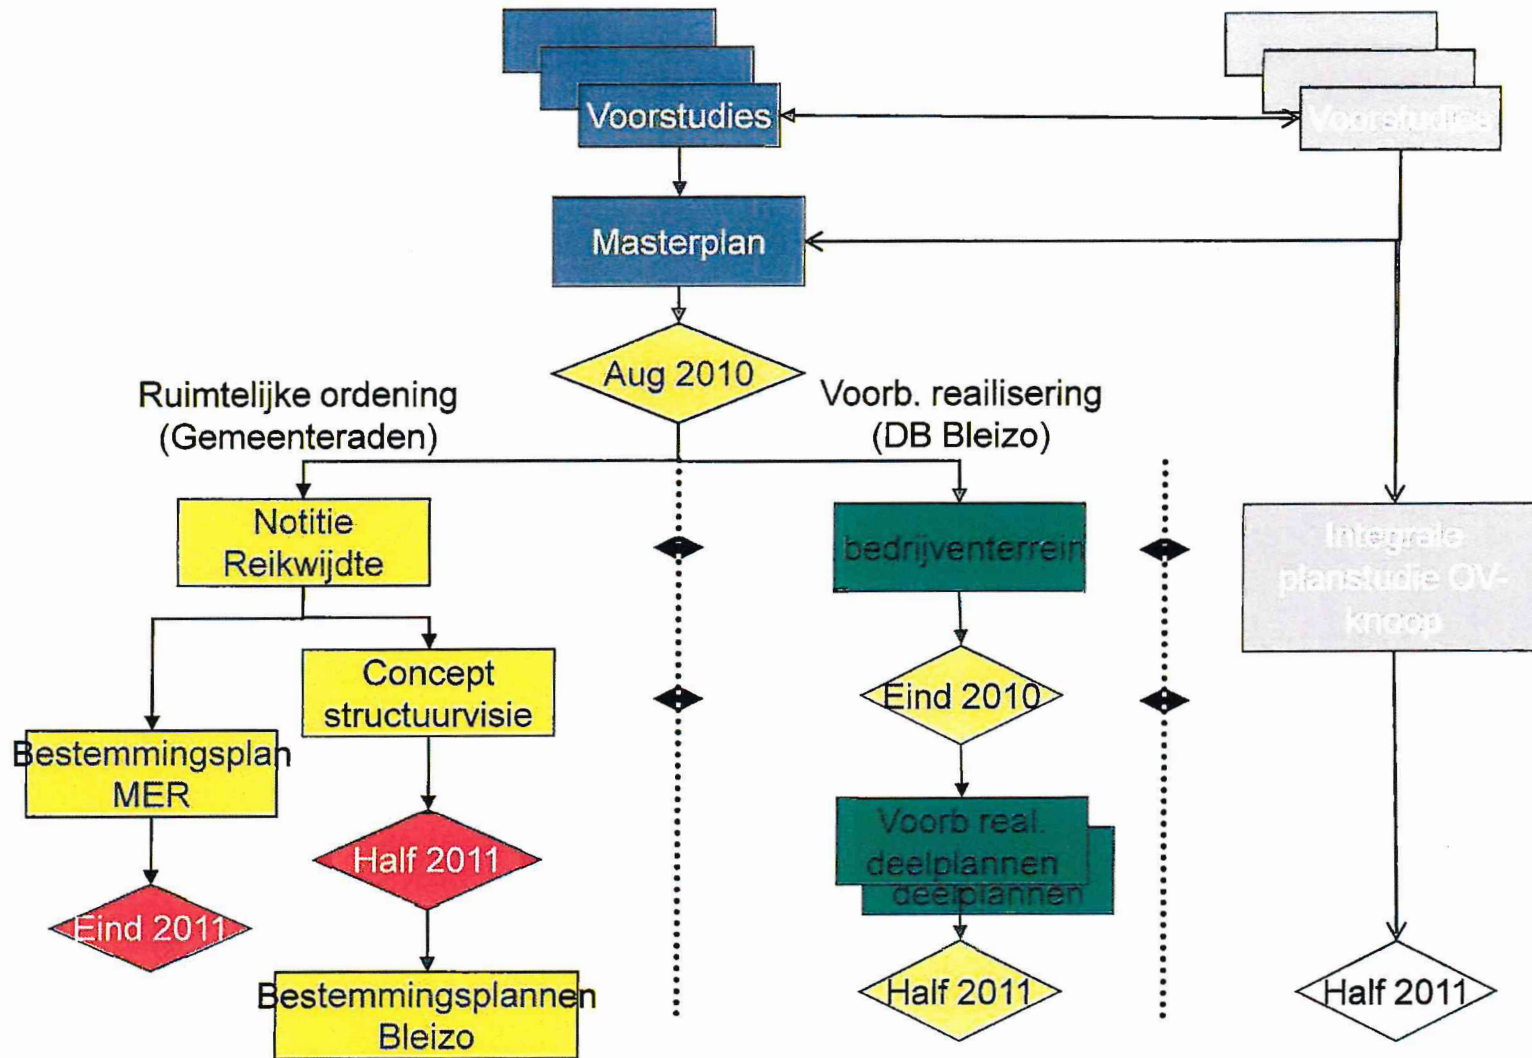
Voorstudies

Voorstudies

Masterplan

Aug 2010

Ruimtelijke ordening (Gemeenteraden)

Voorb. reailisering (DB Bleizo)

Notitie Reikwijdte

bedrijventerrein

Integrale planstudie OV-knoop

Concept structuurvisie

Eind 2010

Bestemmingsplan MER

Half 2011

Voorb real. deelplannen

deelplannen

Eind 2011

Half 2011

Half 2011

Bestemmingsplannen Bleizo